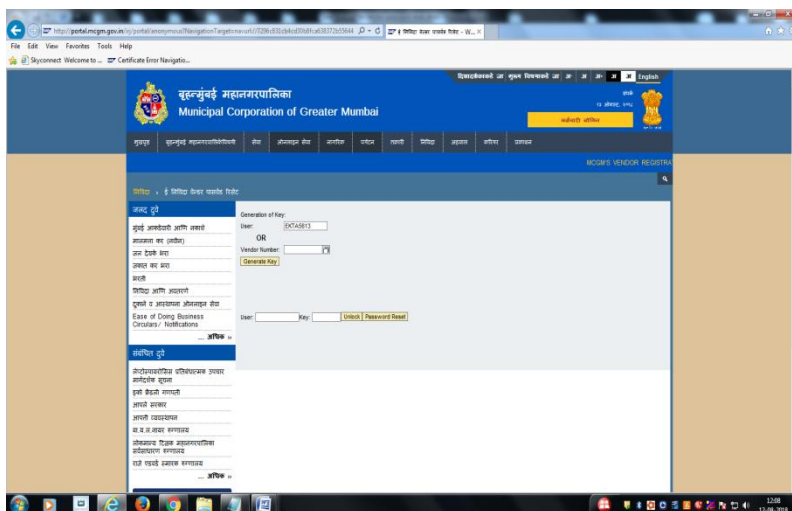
http://portal.mcgm.gov.in/irj/portal/anonymous?NavigationTarget=navurl://3296c83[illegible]
ई निविदा वेंडर पासवर्ड रिसेट - W... ×

File Edit View Favorites Tools Help

Skyconnect Welcome to ... Certificate Error Navigatio...

दिव्यांगांसाठी आ मुख्य विषयावर जा अ अ अ अ अ English

बृहन्मुंबई महानगरपालिका
Municipal Corporation of Greater Mumbai

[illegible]
१२ ऑगस्ट, २०१८

कर्मचारी लॉगिन

मुखपृष्ठ बृहन्मुंबई महानगरपालिकेविषयी सेवा ऑनलाइन सेवा नागरिक पर्यटन तक्रारी निविदा आढावा करिअर उद्यान

MCGM'S VENDOR REGISTRA

निविदा › ई निविदा वेंडर पासवर्ड रिसेट

जलद दुवे
मुंबई आपत्कालीन आणि व्यवस्थापन
मालमत्ता कर (नवीन)
जल देयके भरा
व्यवसाय कर भरा
बदली
निविदा आणि अहवाल
दुकाने व आस्थापना ऑनलाइन सेवा
Ease of Doing Business Circulars / Notifications
... अधिक »

संबंधित दुवे
मेट्रोपॉलिटन प्रतिबंधात्मक उपचार मार्गदर्शक सूचना
इको फ्रेंडली गणपती
आपले सरकार
आपली व्यवस्थापन
बा.य.ल.नायर रुग्णालय
लोकमान्य टिळक महानगरपालिका सर्वसाधारण रुग्णालय
राजे एडवर्ड स्मारक रुग्णालय
... अधिक »

Generation of Key:
User: EXTA5613
OR
Vendor Number:
Generate Key

User: Key: Unlock Password Reset

12:08
12-08-2018